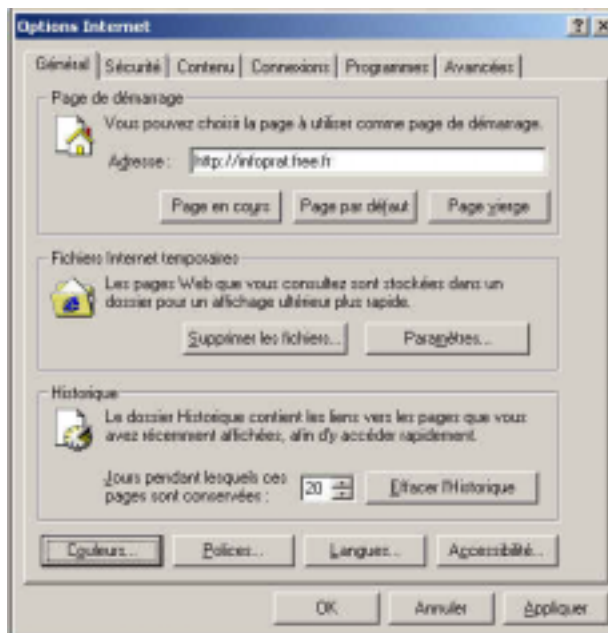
Options Internet

? X

Général | Sécurité | Contenu | Connexions | Programmes | Avancées

Page de démarrage

Vous pouvez choisir la page à utiliser comme page de démarrage.

Adresse : http://infoprat.free.fr

Page en cours | Page par défaut | Page vierge

Fichiers Internet temporaires

Les pages Web que vous consultez sont stockées dans un dossier pour un affichage ultérieur plus rapide.

Supprimer les fichiers... | Paramètres...

Historique

Le dossier Historique contient les liens vers les pages que vous avez récemment affichées, afin d'y accéder rapidement.

Jours pendant lesquels ces pages sont conservées : 20

Effacer l'Historique

Couleurs... | Polices... | Langues... | Accessibilité...

OK | Annuler | Appliquer